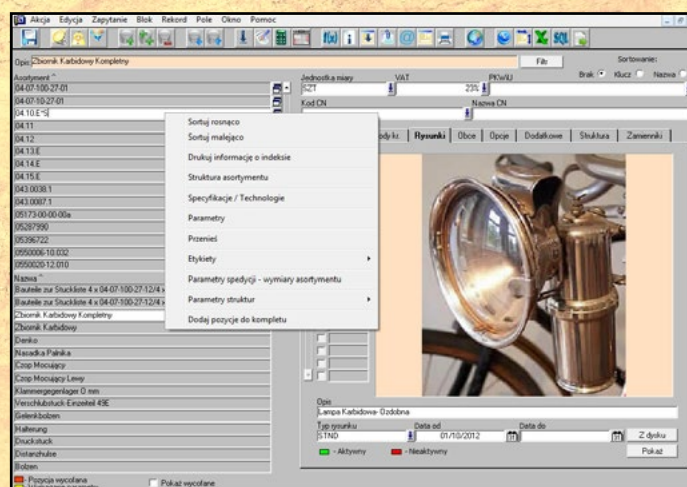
Akcja Edycja Zapytanie Blok Rekord Pole Okno Pomoc

Opis Zbiornik Karbidowy Kompletny

Filtr

Sortowanie:
Brak Klucz Nazwa

Asortyment

04-07-100-27-01
04-07-10-27-01
04.10.E*S
04.11
04.12
04.13.E
04.14.E
04.15.E
043.0038.1
043.0087.1
05173-00-00-00a
05287990
05396722
0550006-10.032
0550020-12.010

Nazwa

Bauteile zur Stuckliste 4 x 04-07-100-27-12/4
Bauteile zur Stuckliste 4 x 04-07-100-27-12/4
Zbiornik Karbidowy Kompletny
Zbiornik Karbidowy
Denko
Nasadka Palnika
Czop Mocujący
Czop Mocujący Lewy
Klammergegenlager 0 mm
Verschlubstuck-Einzelteil 49E
Gelenkbolzen
Halterung
Druckstuck
Distanzhulse
Bolzen

Pozycja wycofana
Pokaż wycofane

Jednostka miary
SZT
VAT
23%
PKWiU
Kod CN
Nazwa CN

Sortuj rosnąco
Sortuj malejąco
Drukuj informacje o indeksie
Struktura asortymentu
Specyfikacje / Technologie
Parametry
Przenieś
Etykiety
Parametry spedycji - wymiary asortymentu
Parametry struktur
Dodaj pozycje do kompletu

Rysunki
Obce
Opcje
Dodatkowe
Struktura
Zamienniki

Opis
Lampa Karbidowa- Ozdobna
Typ rysunku
STND
Data od
01/10/2012
Data do
Z dysku
Pokaż
- Aktywny
- Nieaktywny